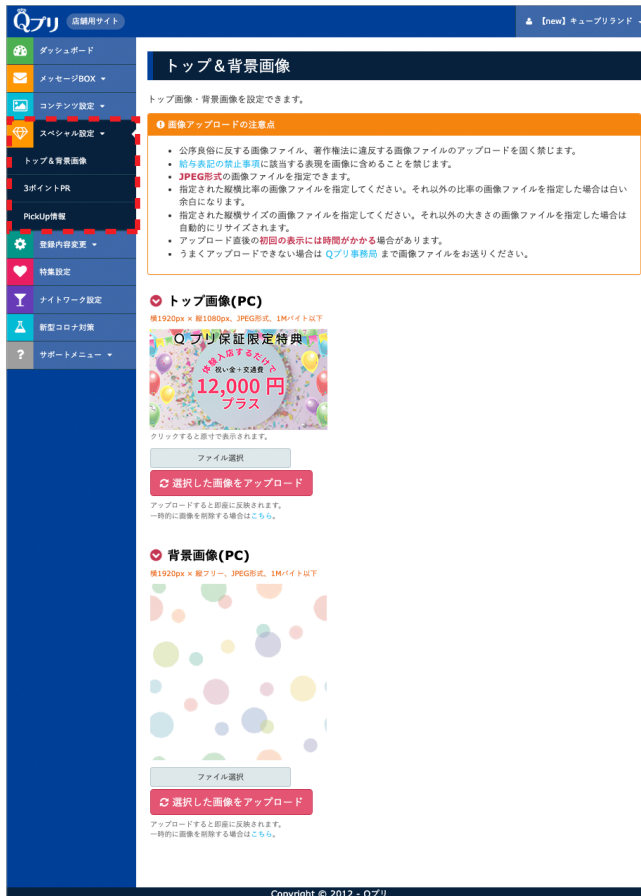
Qプリ 店舗用サイト
【new】キュープリランド

ダッシュボード
メッセージBOX
コンテンツ設定
スペシャル設定
トップ＆背景画像
3ポイントPR
PickUp情報
登録内容変更
特集設定
ナイトワーク設定
新型コロナ対策
サポートメニュー

トップ＆背景画像

トップ画像・背景画像を設定できます。

画像アップロードの注意点

• 公序良俗に反する画像ファイル、著作権法に違反する画像ファイルのアップロードを固く禁じます。
• 給与表記の禁止事項に該当する表現を画像に含めることを禁じます。
• JPEG形式の画像ファイルを指定できます。
• 指定された縦横比率の画像ファイルを指定してください。それ以外の比率の画像ファイルを指定した場合は白い余白になります。
• 指定された縦横サイズの画像ファイルを指定してください。それ以外の大きさの画像ファイルを指定した場合は自動的にリサイズされます。
• アップロード直後の初回の表示には時間がかかる場合があります。
• うまくアップロードできない場合は Qプリ事務局 まで画像ファイルをお送りください。

トップ画像(PC)
横1920px × 縦1080px、JPEG形式、1Mバイト以下

Qプリ保証限定特典
体験入店するだけで
祝い金＋交通費
12,000円
プラス

クリックすると原寸で表示されます。
ファイル選択
選択した画像をアップロード
アップロードすると即座に反映されます。
一時的に画像を削除する場合はこちら。

背景画像(PC)
横1920px × 縦フリー、JPEG形式、1Mバイト以下

ファイル選択
選択した画像をアップロード
アップロードすると即座に反映されます。
一時的に画像を削除する場合はこちら。

Copyright © 2012 - Qプリ